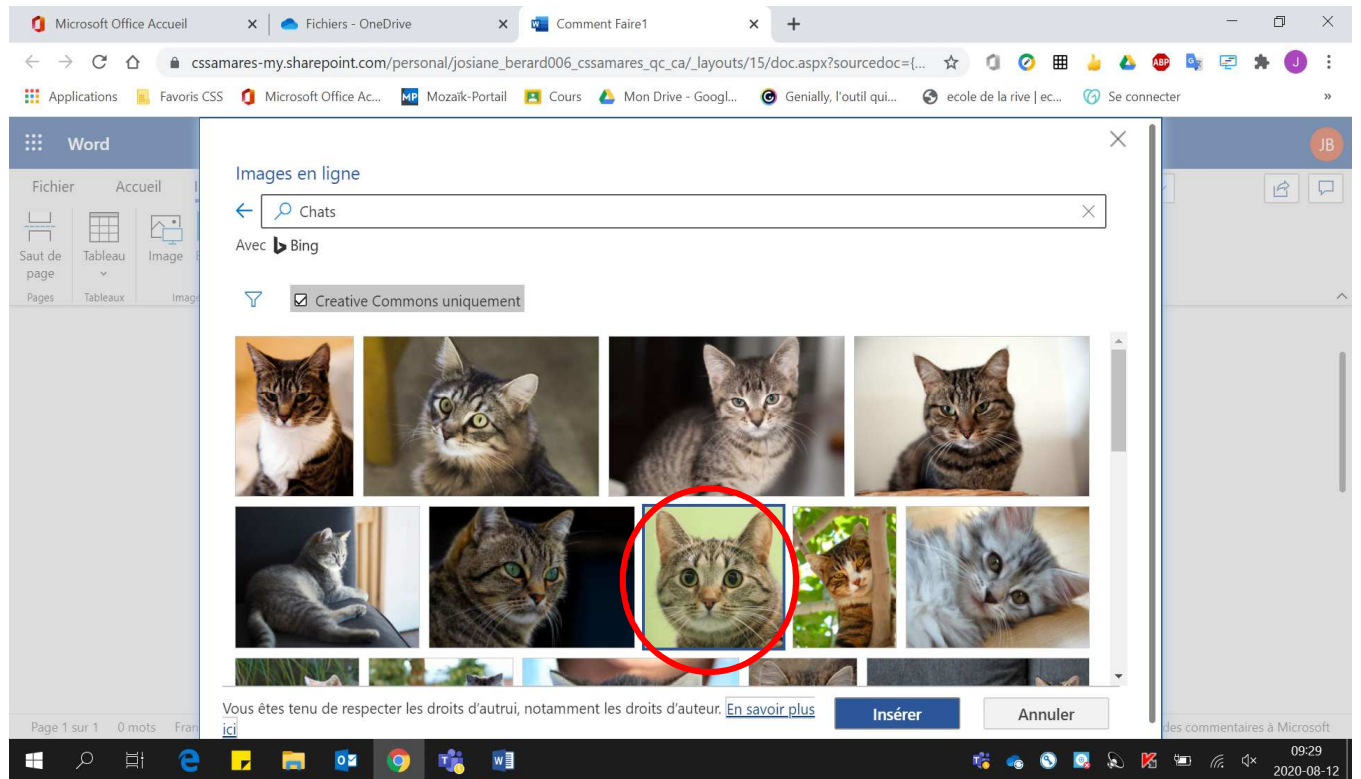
Microsoft Office Accueil
Fichiers - OneDrive
Comment Faire1
cssamares-my.sharepoint.com/personal/josiane_berard006_cssamares_qc_ca/_layouts/15/doc.aspx?sourcedoc={...
Applications
Favoris CSS
Microsoft Office Ac...
Mozaïk-Portail
Cours
Mon Drive - Googl...
Genially, l'outil qui...
ecole de la rive | ec...
Se connecter
Word
JB
Fichier
Accueil
Saut de page
Tableau
Image
Pages
Tableaux
Images en ligne
Chats
Avec Bing
Creative Commons uniquement
Vous êtes tenu de respecter les droits d'autrui, notamment les droits d'auteur. En savoir plus ici
Insérer
Annuler
Page 1 sur 1
0 mots
des commentaires à Microsoft
09:29
2020-08-12